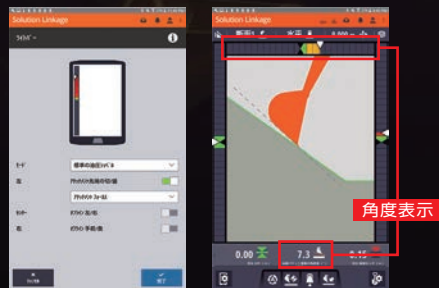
Solution Linkage

ライトバー

モード 標準の油圧ライトバー

色 ブラックバックカラーの切り替え

ブラックバックカラー フォーカス

カーソル オフライン 左/右

配 オフライン 手前/奥

完了

Solution Linkage

0.00

7.3

角度表示